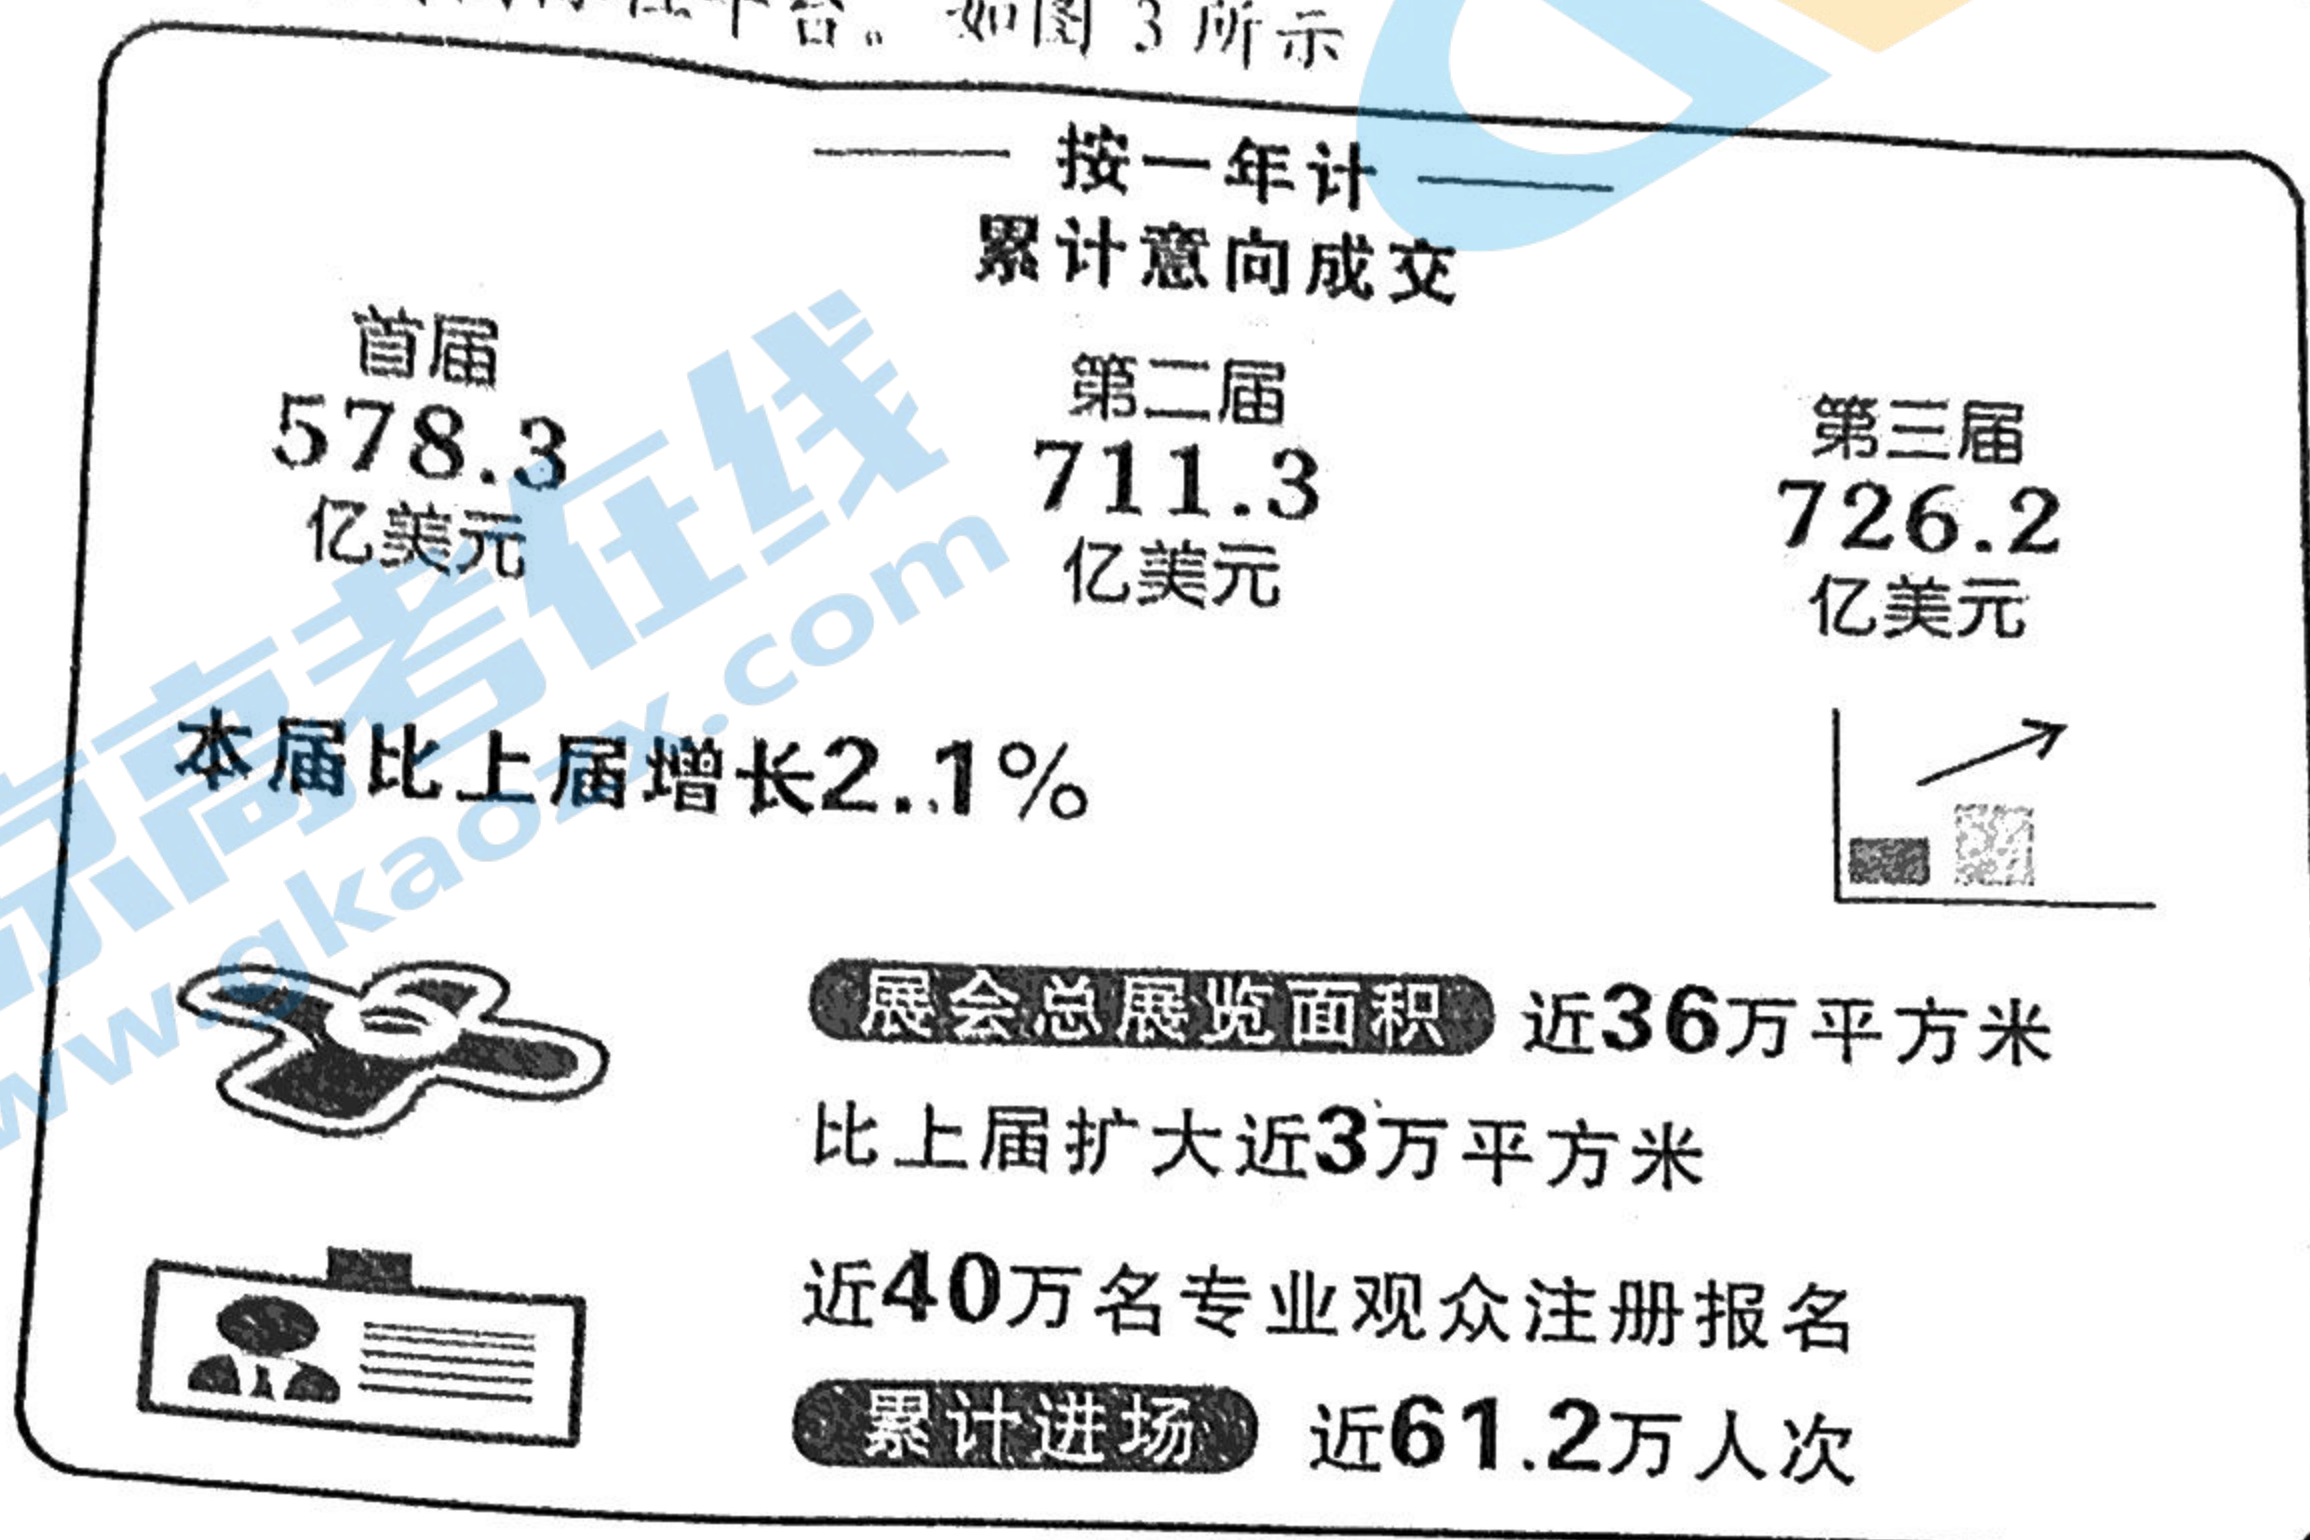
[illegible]平台。如图 3 所示

按一年计
累计意向成交

首届
578.3
亿美元

第二届
711.3
亿美元

第三届
726.2
亿美元

本届比上届增长2.1%

展会总展览面积 近36万平方米
比上届扩大近3万平方米

近40万名专业观众注册报名
累计进场 近61.2万人次

京高考在线 www.gkaozx.com